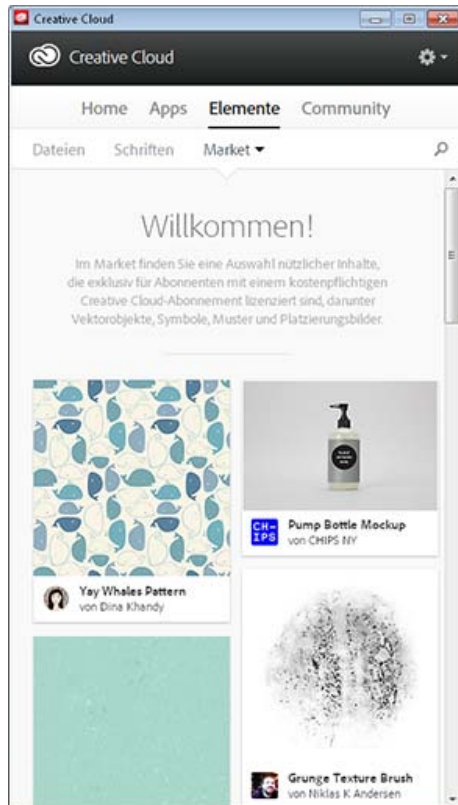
Creative Cloud

Creative Cloud

Home Apps Elemente Community

Dateien Schriften Market

Willkommen!

Im Market finden Sie eine Auswahl nützlicher Inhalte, die exklusiv für Abonnenten mit einem kostenpflichtigen Creative Cloud-Abonnement lizenziert sind, darunter Vektorobjekte, Symbole, Muster und Platzierungsbilder.

CH-IPS

Pump Bottle Mockup
von CHIPS NY

Yay Whales Pattern
von Dina Khandy

Grunge Texture Brush
von Niklas K Andersen